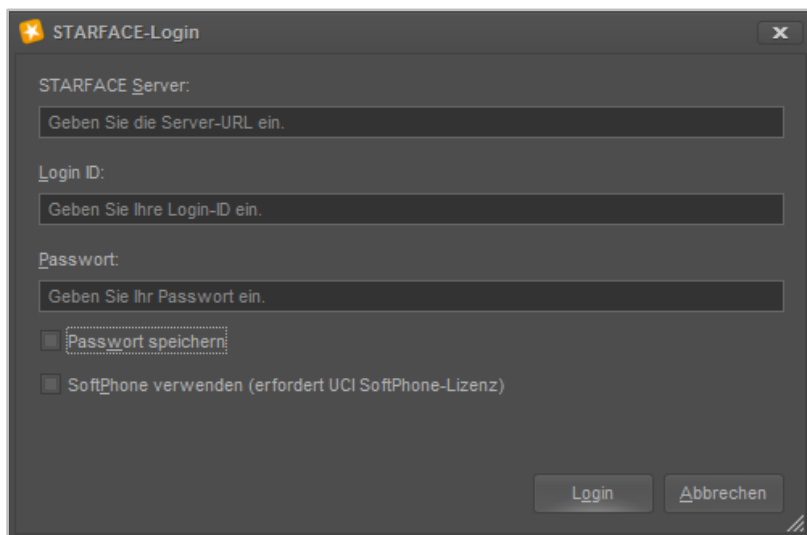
STARFACE-Login

X

STARFACE Server:

Geben Sie die Server-URL ein.

Login ID:

Geben Sie Ihre Login-ID ein.

Passwort:

Geben Sie Ihr Passwort ein.

Passwort speichern

SoftPhone verwenden (erfordert UCI SoftPhone-Lizenz)

Login

Abbrechen